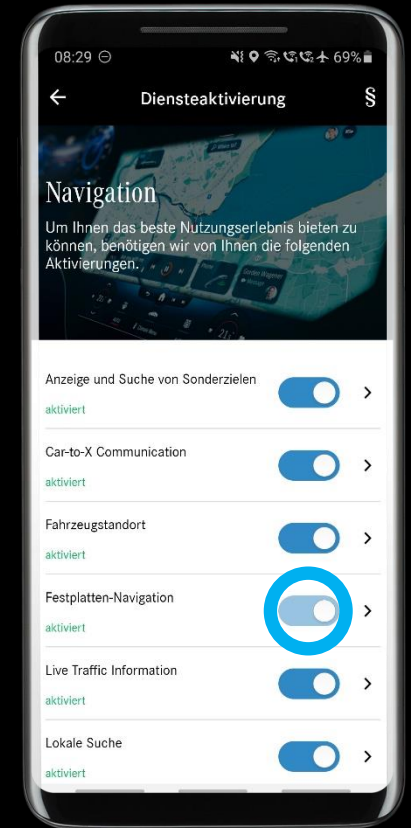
08:29 ⊖

69%

Diensteaktivierung

§

Navigation

Um Ihnen das beste Nutzungserlebnis bieten zu können, benötigen wir von Ihnen die folgenden Aktivierungen.

Anzeige und Suche von Sonderzielen
aktiviert

Car-to-X Communication
aktiviert

Fahrzeugstandort
aktiviert

Festplatten-Navigation
aktiviert

Live Traffic Information
aktiviert

Lokale Suche
aktiviert